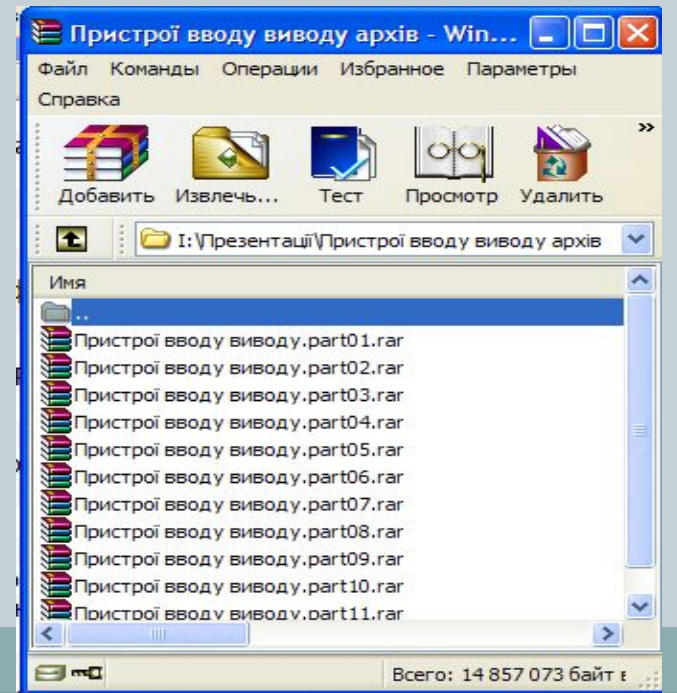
Пристрої вводу виводу архів - Win...

Файл Команды Операции Избранное Параметры Справка

Добавить Извлечь... Тест Просмотр Удалить

I:\Презентації\Пристрої вводу виводу архів

Имя

..

Пристрої вводу виводу.part01.rar
Пристрої вводу виводу.part02.rar
Пристрої вводу виводу.part03.rar
Пристрої вводу виводу.part04.rar
Пристрої вводу виводу.part05.rar
Пристрої вводу виводу.part06.rar
Пристрої вводу виводу.part07.rar
Пристрої вводу виводу.part08.rar
Пристрої вводу виводу.part09.rar
Пристрої вводу виводу.part10.rar
Пристрої вводу виводу.part11.rar

Всего: 14 857 073 байт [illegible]